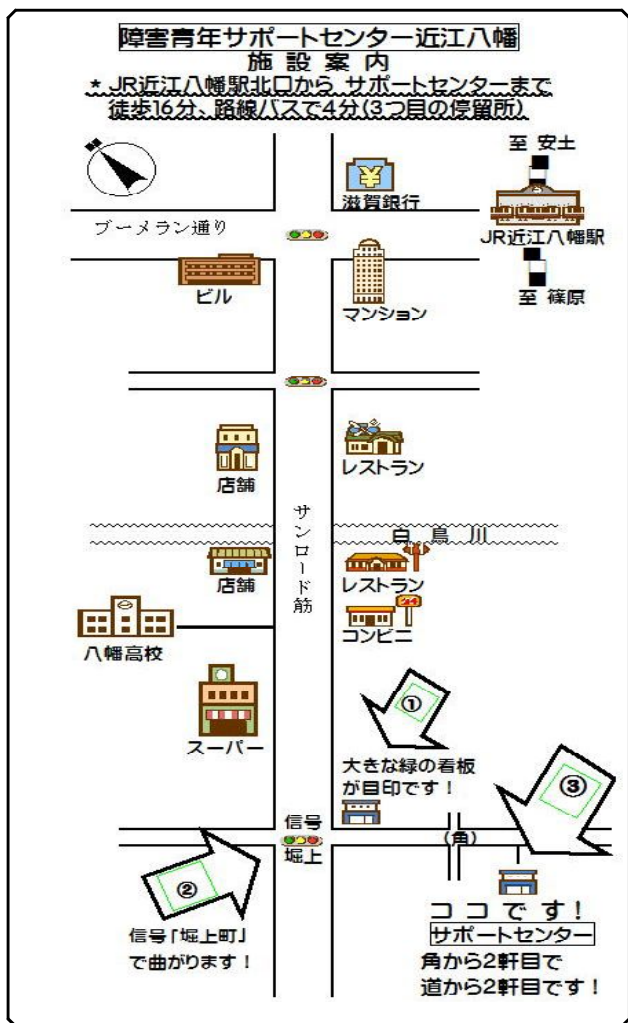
障害青年サポートセンター近江八幡
施設案内
★JR近江八幡駅北口から、サポートセンターまで徒歩16分、路線バスで4分(3つ目の停留所)

至 安土
滋賀銀行
JR近江八幡駅
至 篠原
ブーメラン通り
ビル
マンション
店舗
レストラン
サンロード筋
白鳥川
店舗
レストラン
コンビニ
八幡高校
①
スーパー
大きな緑の看板が目印です！
③
信号
堀上
(角)
②
信号「堀上町」で曲がります！
ココです！
サポートセンター
角から2軒目で
道から2軒目です！